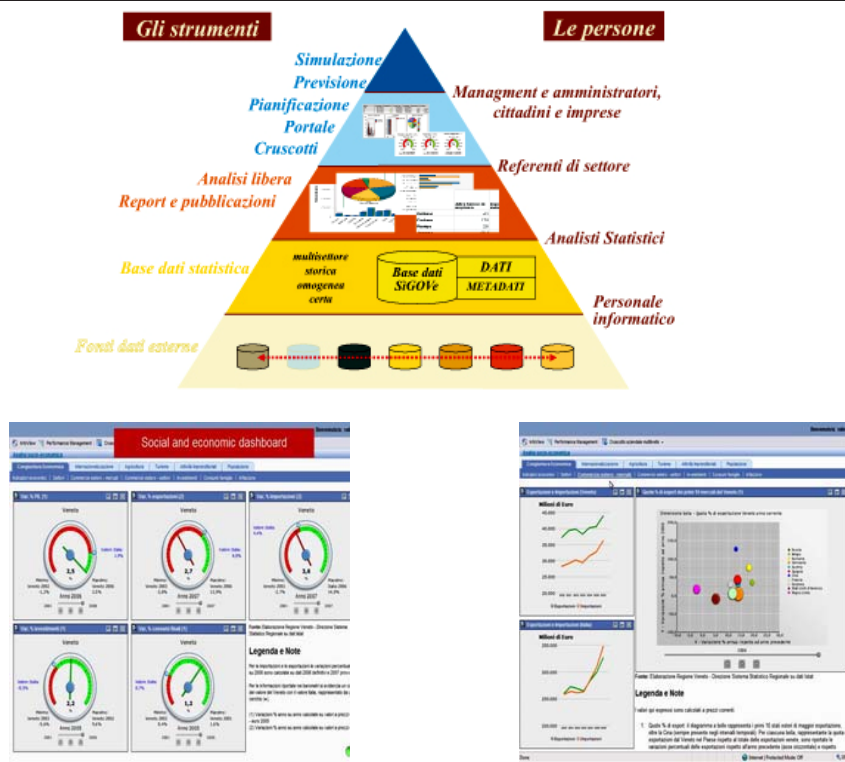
Gli strumenti

Le persone

Simulazione
Previsione
Pianificazione
Portale
Cruscotti

Managment e amministratori, cittadini e imprese

Referenti di settore

Analisi libera
Report e pubblicazioni

Analisti Statistici

Base dati statistica

multisettore
storica
omogenea
certa

Base dati SiGOVe

DATI
METADATI

Personale informatico

Fonti dati esterne

Social and economic dashboard

Congiuntura Economica

Veneto

Var. % PIL

Var. % esportazioni

Var. % importazioni

Var. % investimenti

Var. % consumi finali

2,5

2,7

3,4

2,2

1,1

Legenda e Note

Esportazioni e importazioni (Veneto)

Milioni di Euro

Esportazioni e importazioni (Italia)

Legenda e Note